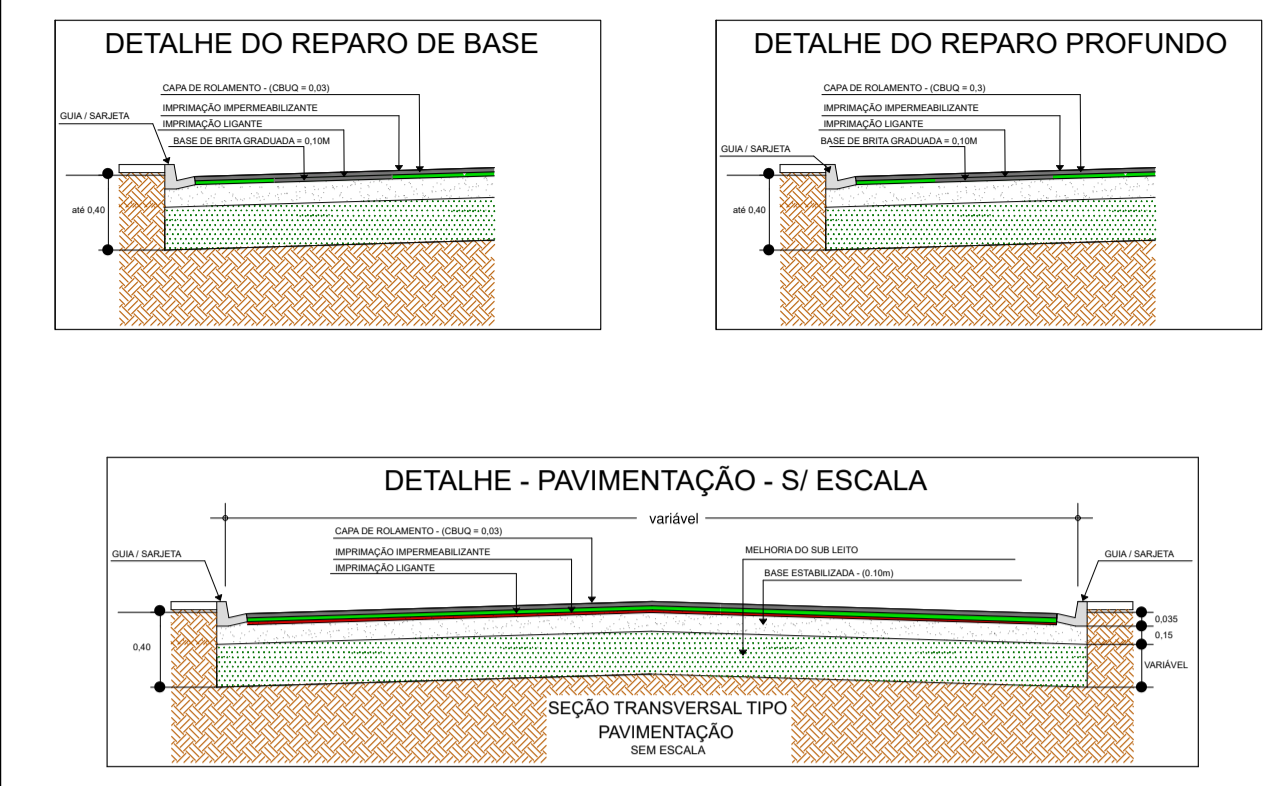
DETALHE DO REPARO DE BASE

CAPA DE ROLAMENTO - (CBUQ = 0,03)
IMPRIMAÇÃO IMPERMEABILIZANTE
GUIA / SARJETA
IMPRIMAÇÃO LIGANTE
BASE DE BRITA GRADUADA = 0,10M
até 0,40

DETALHE DO REPARO PROFUNDO

CAPA DE ROLAMENTO - (CBUQ = 0,3)
IMPRIMAÇÃO IMPERMEABILIZANTE
IMPRIMAÇÃO LIGANTE
GUIA / SARJETA
BASE DE BRITA GRADUADA = 0,10M
até 0,40

DETALHE - PAVIMENTAÇÃO - S/ ESCALA

variável
CAPA DE ROLAMENTO - (CBUQ = 0,03)
IMPRIMAÇÃO IMPERMEABILIZANTE
MELHORIA DO SUB LEITO
GUIA / SARJETA
GUIA / SARJETA
IMPRIMAÇÃO LIGANTE
BASE ESTABILIZADA - (0.10m)
0,035
0,15
0,40
VARIÁVEL

SEÇÃO TRANSVERSAL TIPO
PAVIMENTAÇÃO
SEM ESCALA